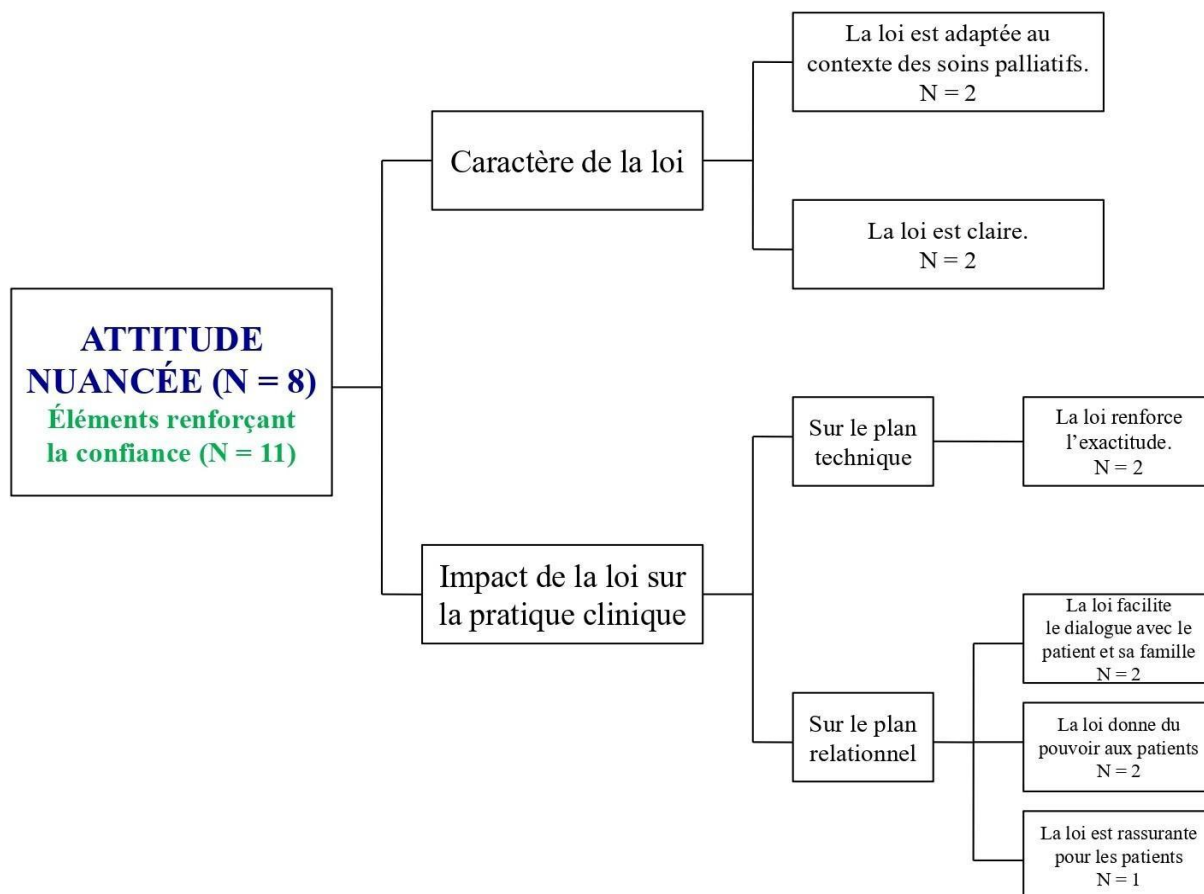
ATTITUDE NUANCÉE (N = 8)
Éléments renforçant la confiance (N = 11)

Caractère de la loi

La loi est adaptée au contexte des soins palliatifs.
N = 2

La loi est claire.
N = 2

Impact de la loi sur la pratique clinique

Sur le plan technique

La loi renforce l'exactitude.
N = 2

Sur le plan relationnel

La loi facilite le dialogue avec le patient et sa famille
N = 2

La loi donne du pouvoir aux patients
N = 2

La loi est rassurante pour les patients
N = 1